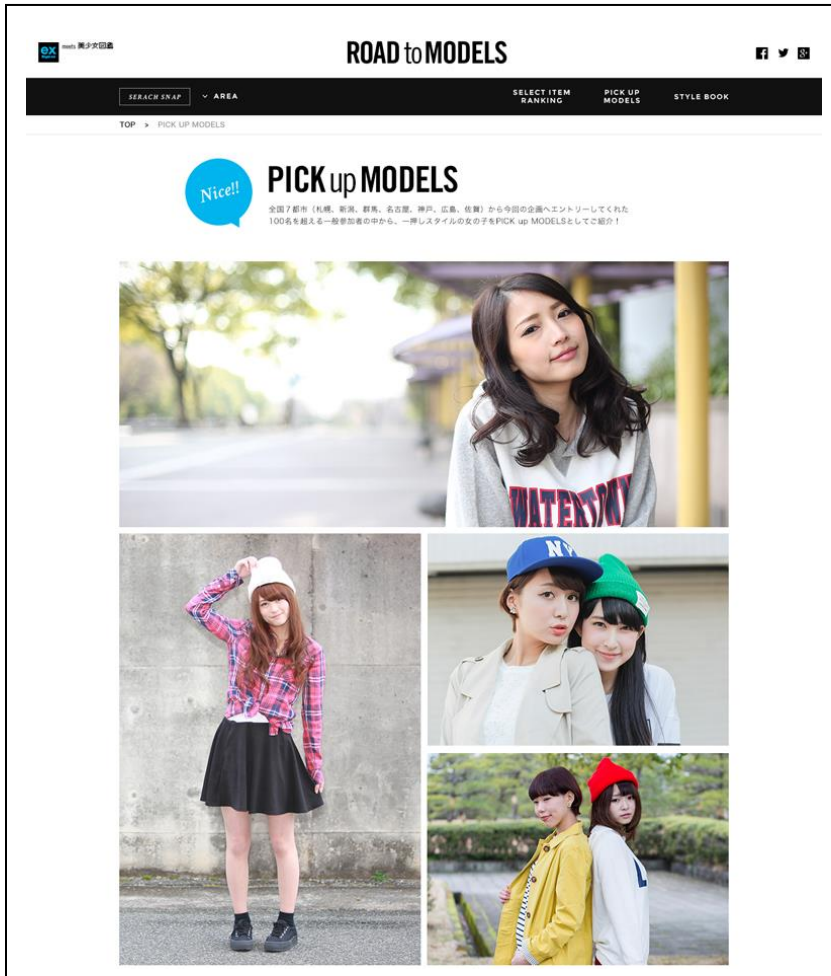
ex meets 美少女図鑑

ROAD to MODELS

SERACH SNAP
AREA
SELECT ITEM RANKING
PICK UP MODELS
STYLE BOOK

TOP > PICK UP MODELS

Nice!!

PICK up MODELS

全国7都市（札幌、新潟、群馬、名古屋、神戸、広島、佐賀）から今回の企画へエントリーしてくれた100名を超える一般参加者の中から、一押しスタイルの女の子をPICK up MODELSとしてご紹介！